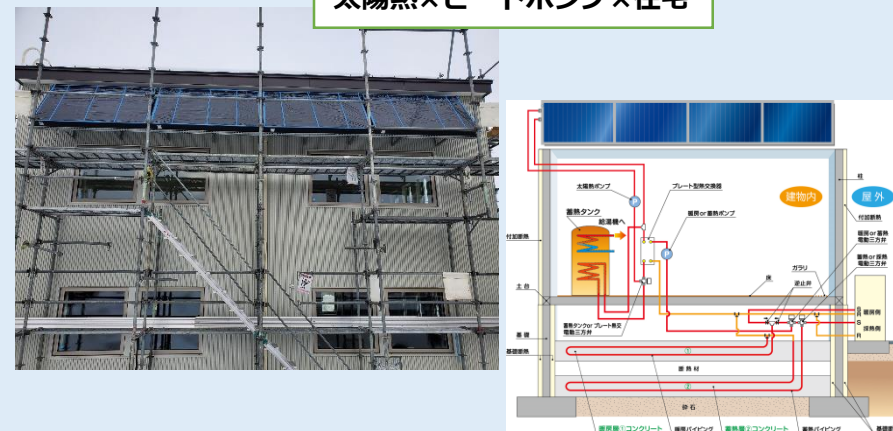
太陽熱×ヒートポンプ×住宅

太陽熱ポンプ
プレート型熱交換器
建物内
屋外
蓄熱タンク
給湯機へ
暖房or蓄熱ポンプ
付加断熱
付加断熱
暖房or蓄熱電動三方弁
暖房or採熱電動三方弁
ガラリ
床
止水弁
土台
暖房
蓄熱タンクor プレート熱交電動三方弁
基礎断熱
①
蓄熱材
②
砕石
蓄熱層①コンクリート
蓄熱パイピング
蓄熱層②コンクリート
蓄熱パイピング
基礎断熱